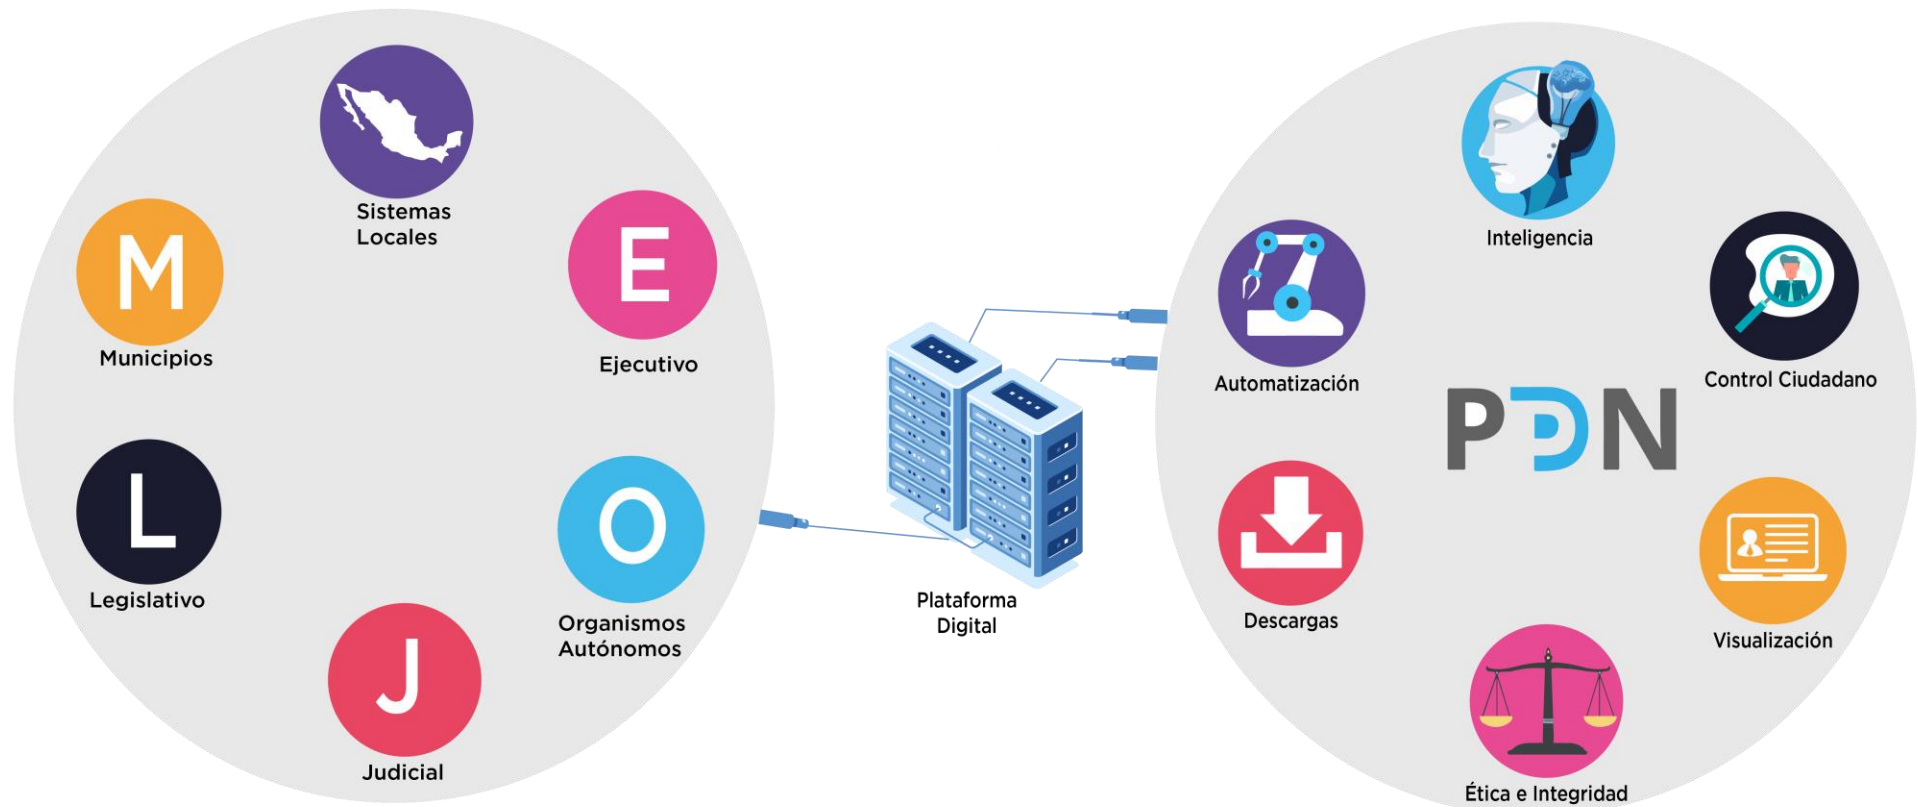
Sistemas Locales

M
Municipios

E
Ejecutivo

L
Legislativo

O
Organismos Autónomos

J
Judicial

Plataforma Digital

Inteligencia

Automatización

Control Ciudadano

PDN

Descargas

Visualización

Ética e Integridad